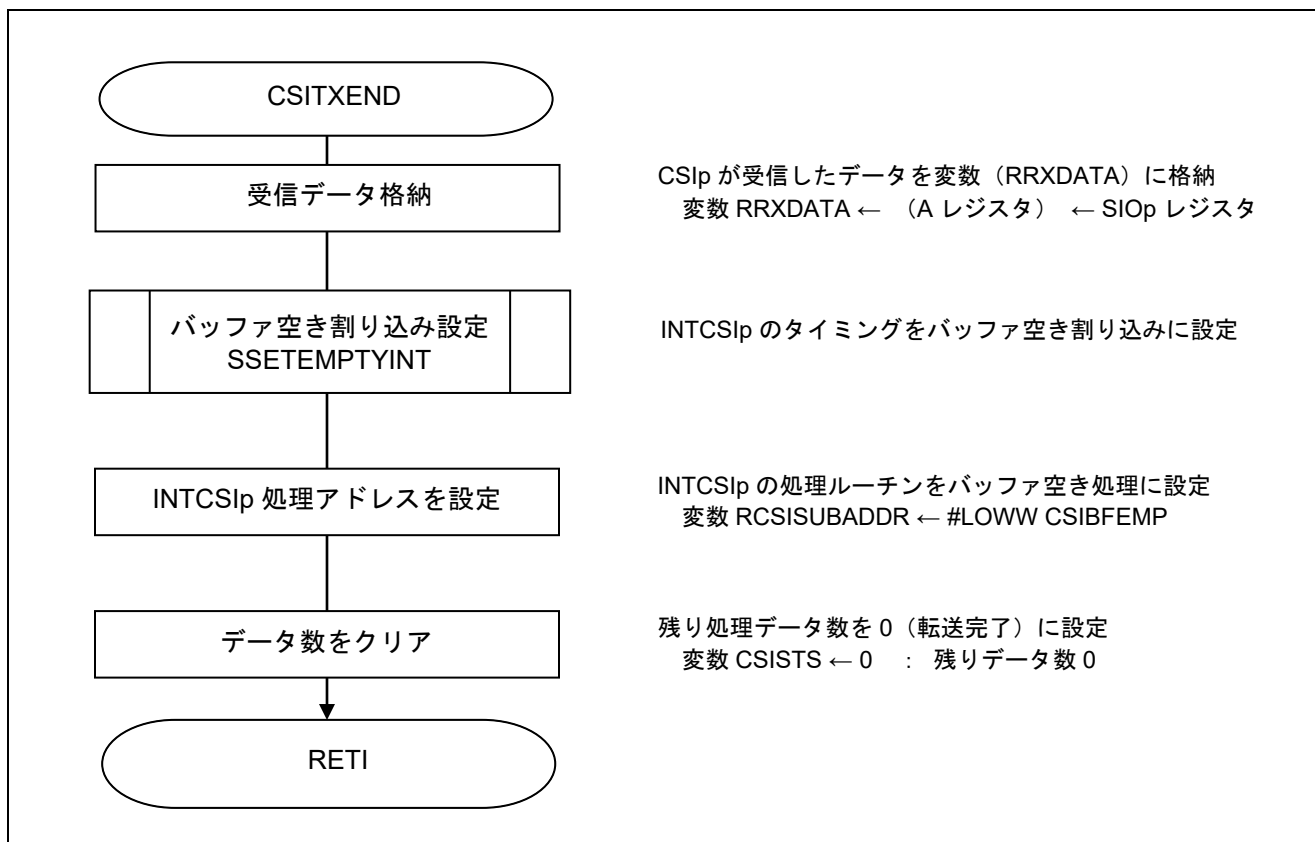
CSITXEND

受信データ格納

CSIp が受信したデータを変数（RRXDATA）に格納
変数 RRXDATA ← （A レジスタ） ← SIOp レジスタ

バッファ空き割り込み設定
SSETEMPTYINT

INTCSIp のタイミングをバッファ空き割り込みに設定

INTCSIp 処理アドレスを設定

INTCSIp の処理ルーチンをバッファ空き処理に設定
変数 RCSISUBADDR ← #LOWW CSIBFEMP

データ数をクリア

残り処理データ数を 0（転送完了）に設定
変数 CSISTS ← 0 ： 残りデータ数 0

RETI